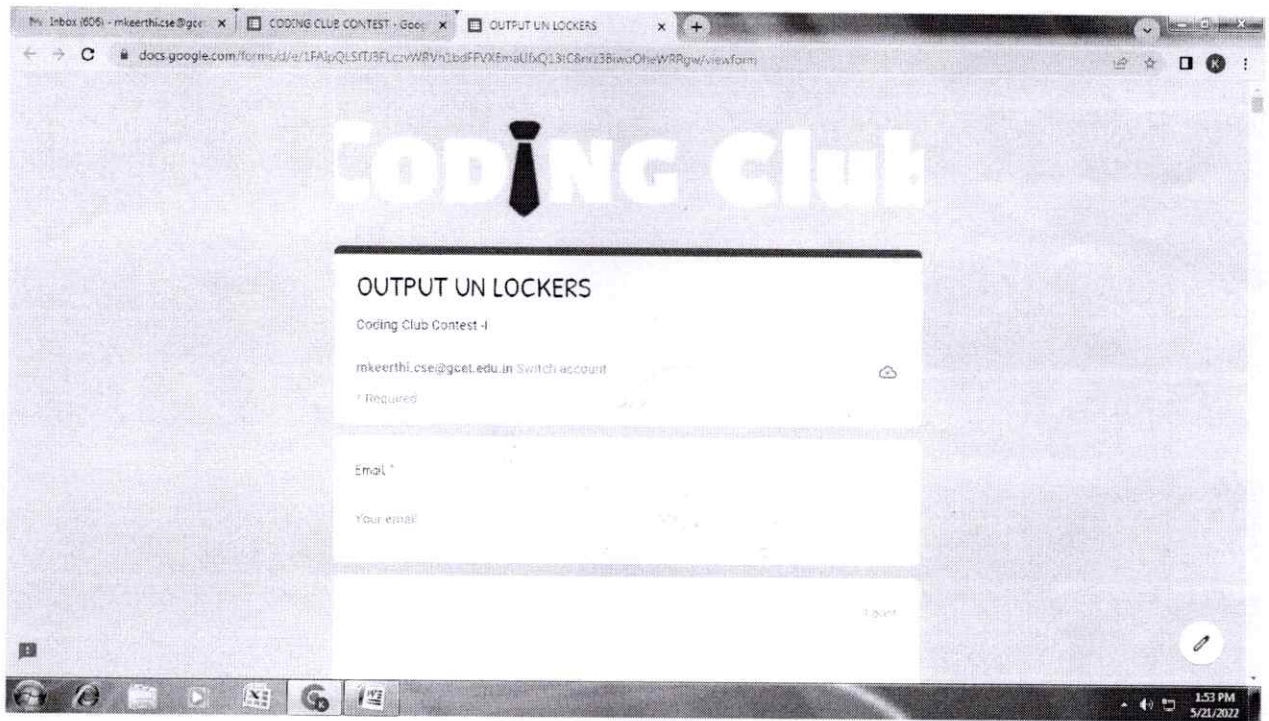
M Inbox (605) - mkeerthi.cse@gce ×
CODING CLUB CONTEST - Goo ×
OUTPUT UN LOCKERS ×

docs.google.com/forms/d/e/1FAIpQLSfTJ3FLczvWRVn1bdFFVXEmaUfxQ13tC8nrz3BiwoOheWRRgw/viewform

CODING Club

OUTPUT UN LOCKERS

Coding Club Contest -I

mkeerthi.cse@gcet.edu.in Switch account

* Required

Email *

Your email

1 point

1:53 PM
5/21/2022